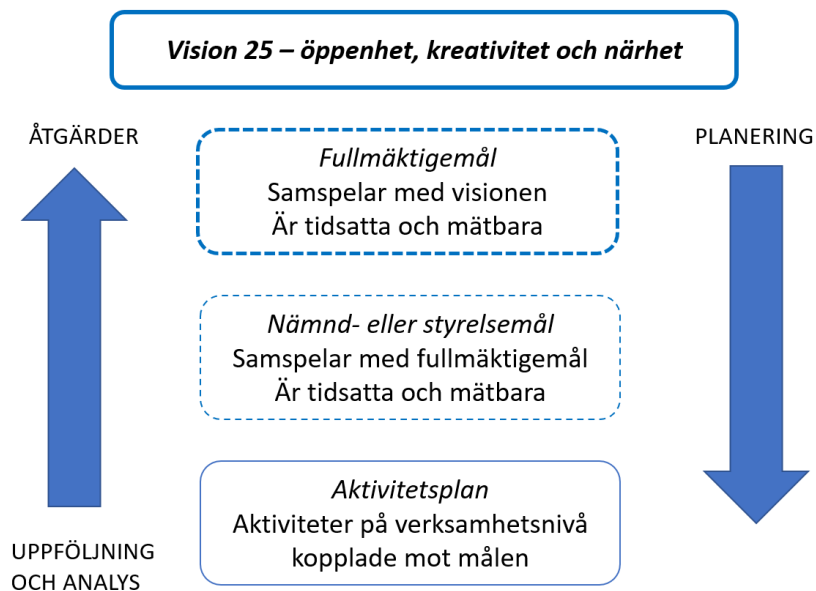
*Vision 25 – öppenhet, kreativitet och närhet*

ÅTGÄRDER

PLANERING

*Fullmäktigemål*
Samspelar med visionen
Är tidsatta och mätbara

*Nämnd- eller styrelsemål*
Samspelar med fullmäktigemål
Är tidsatta och mätbara

*Aktivitetsplan*
Aktiviteter på verksamhetsnivå kopplade mot målen

UPPFÖLJNING OCH ANALYS